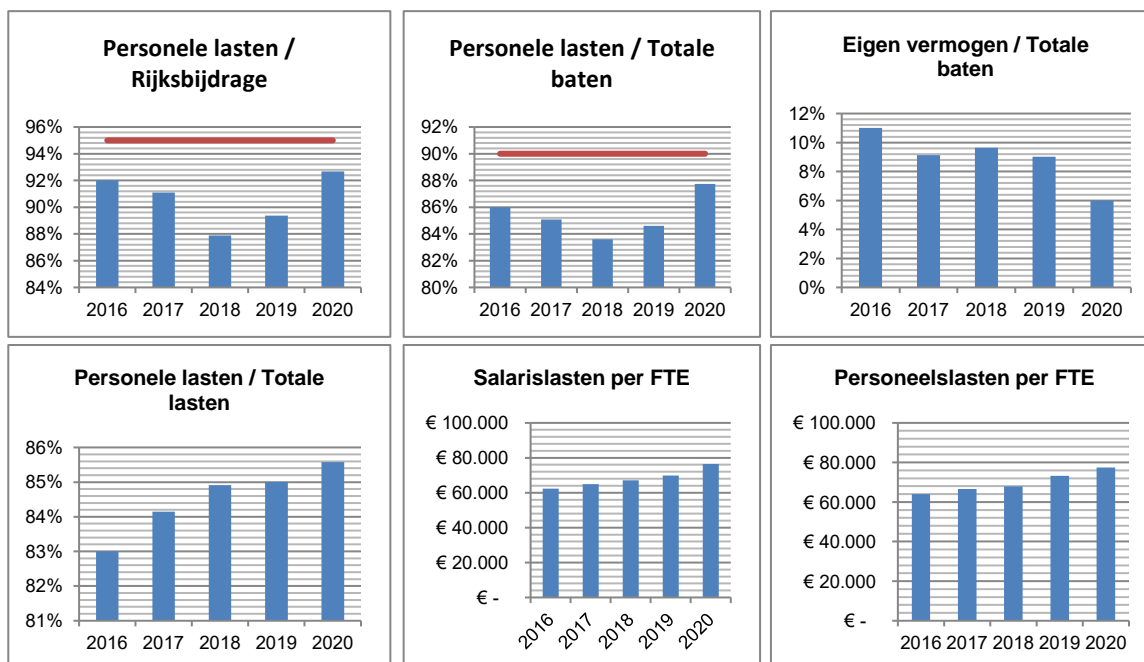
Personele lasten / Rijksbijdrage

96%
94%
92%
90%
88%
86%
84%

2016 2017 2018 2019 2020

Personele lasten / Totale baten

92%
90%
88%
86%
84%
82%
80%

2016 2017 2018 2019 2020

Eigen vermogen / Totale baten

12%
10%
8%
6%
4%
2%
0%

2016 2017 2018 2019 2020

Personele lasten / Totale lasten

86%
85%
84%
83%
82%
81%

2016 2017 2018 2019 2020

Salarislasten per FTE

€ 100.000
€ 80.000
€ 60.000
€ 40.000
€ 20.000
€ -

2016 2017 2018 2019 2020

Personeelslasten per FTE

€ 100.000
€ 80.000
€ 60.000
€ 40.000
€ 20.000
€ -

2016 2017 2018 2019 2020